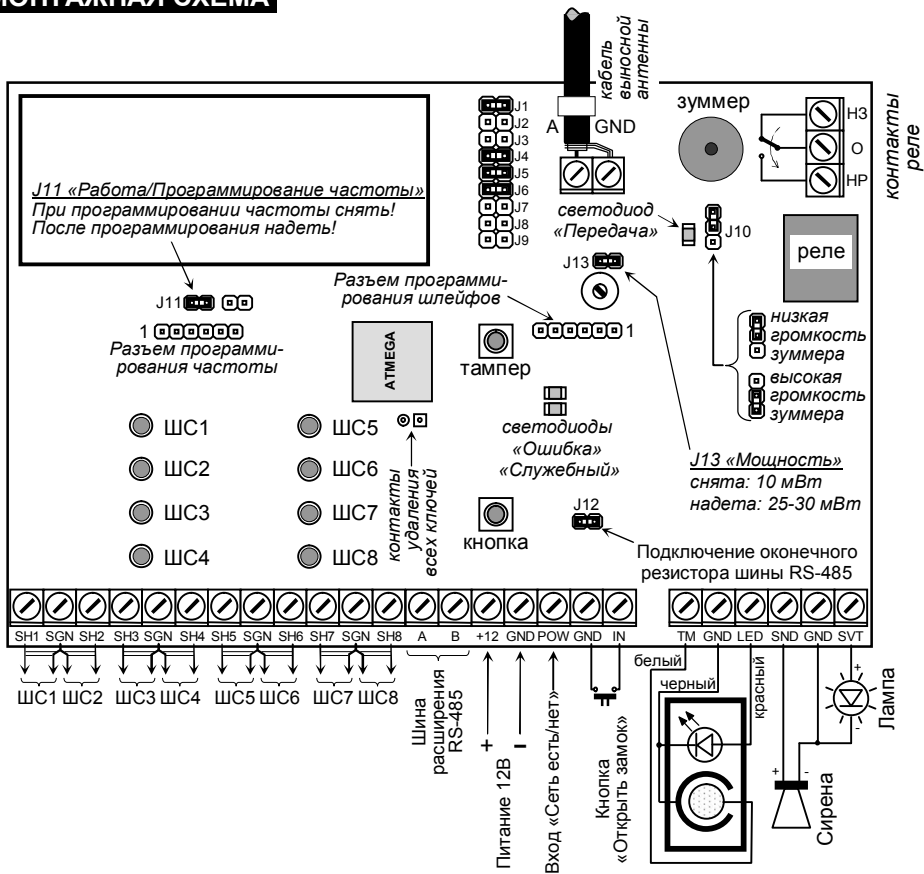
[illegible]НТАЖНАЯ СХЕМА

кабель выносной антенны

A GND

зуммер

НЗ
О
НР

контакты реле

J1
J2
J3
J4
J5
J6
J7
J8
J9

J11 «Работа/Программирование частоты»
При программировании частоты снять!
После программирования надеть!

светодиод «Передача»

J10

реле

J13

Разъем программирования шлейфов

J11

1

Разъем программирования частоты

ATMEGA

тампер

1

низкая громкость зуммера

высокая громкость зуммера

ШС1
ШС2
ШС3
ШС4

ШС5
ШС6
ШС7
ШС8

контакты удаления всех ключей

светодиоды «Ошибка» «Служебный»

J13 «Мощность»
снята: 10 мВт
надета: 25-30 мВт

кнопка

J12

Подключение оконечного резистора шины RS-485

SH1 SGN SH2 SH3 SGN SH4 SH5 SGN SH6 SH7 SGN SH8 A B +12 GND POW GND IN

TM GND LED SND GND SVT

ШС1 ШС2 ШС3 ШС4 ШС5 ШС6 ШС7 ШС8

Шина расширения RS-485

+ –

Питание 12В

Вход «Сеть есть/нет»

Кнопка «Открыть замок»

белый

черный

красный

+
-

Лампа

+
-

Сирена